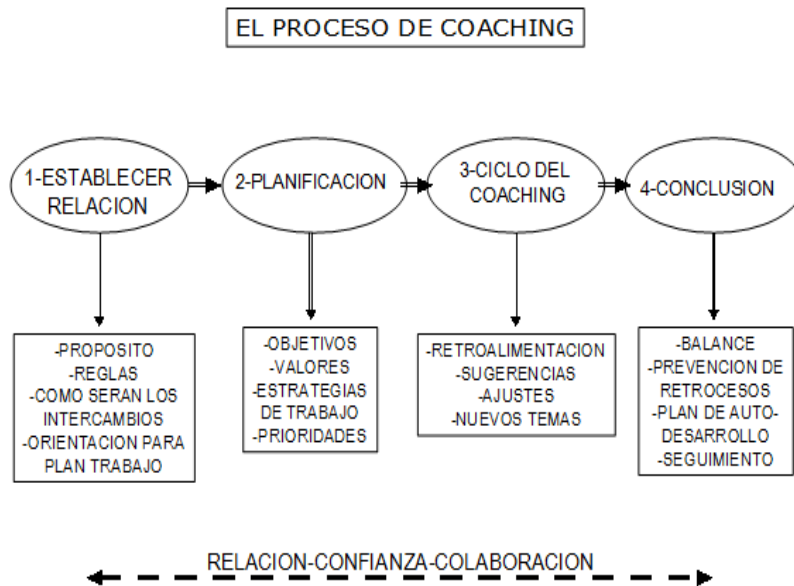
EL PROCESO DE COACHING

1-ESTABLECER RELACION

2-PLANIFICACION

3-CICLO DEL COACHING

4-CONCLUSION

-PROPOSITO
-REGLAS
-COMO SERAN LOS INTERCAMBIOS
-ORIENTACION PARA PLAN TRABAJO

-OBJETIVOS
-VALORES
-ESTRATEGIAS DE TRABAJO
-PRIORIDADES

-RETROALIMENTACION
-SUGERENCIAS
-AJUSTES
-NUEVOS TEMAS

-BALANCE
-PREVENCION DE RETROCESOS
-PLAN DE AUTO-DESARROLLO
-SEGUIMIENTO

RELACION-CONFIANZA-COLABORACION